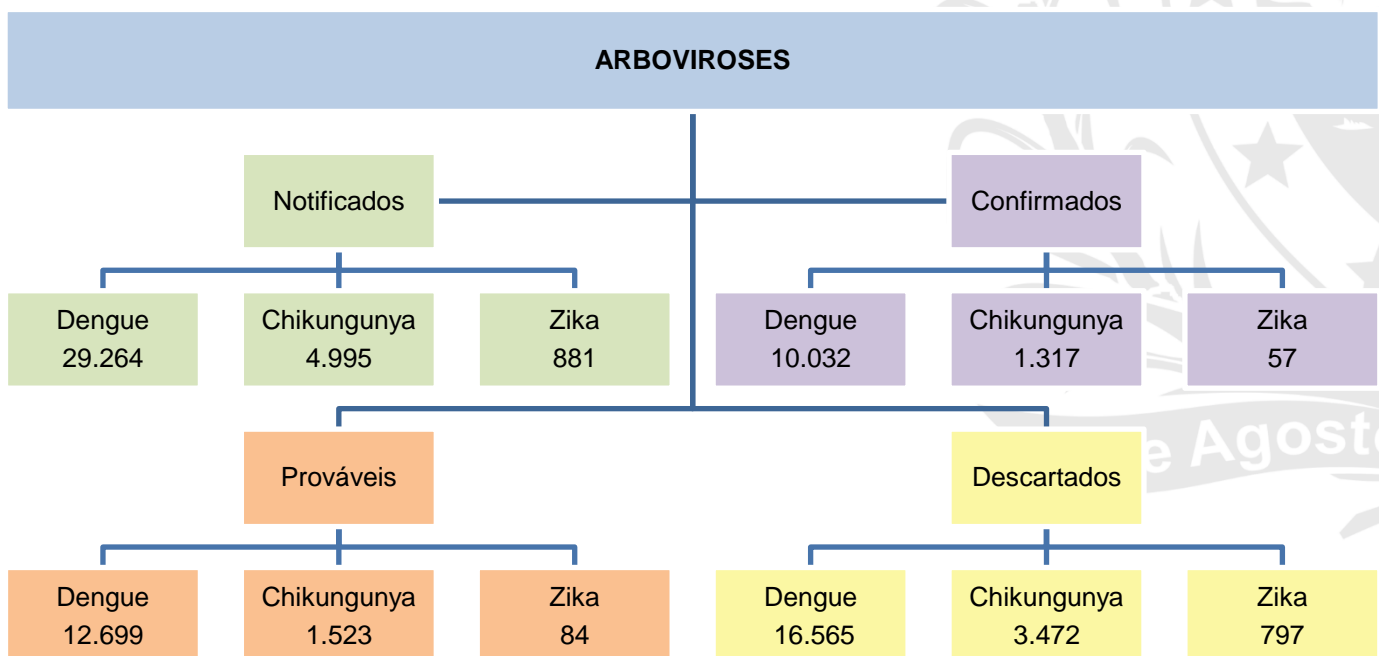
ARBOVIROSES

Notificados

Confirmados

Dengue
29.264

Chikungunya
4.995

Zika
881

Dengue
10.032

Chikungunya
1.317

Zika
57

Prováveis

Descartados

Dengue
12.699

Chikungunya
1.523

Zika
84

Dengue
16.565

Chikungunya
3.472

Zika
797

e Agost